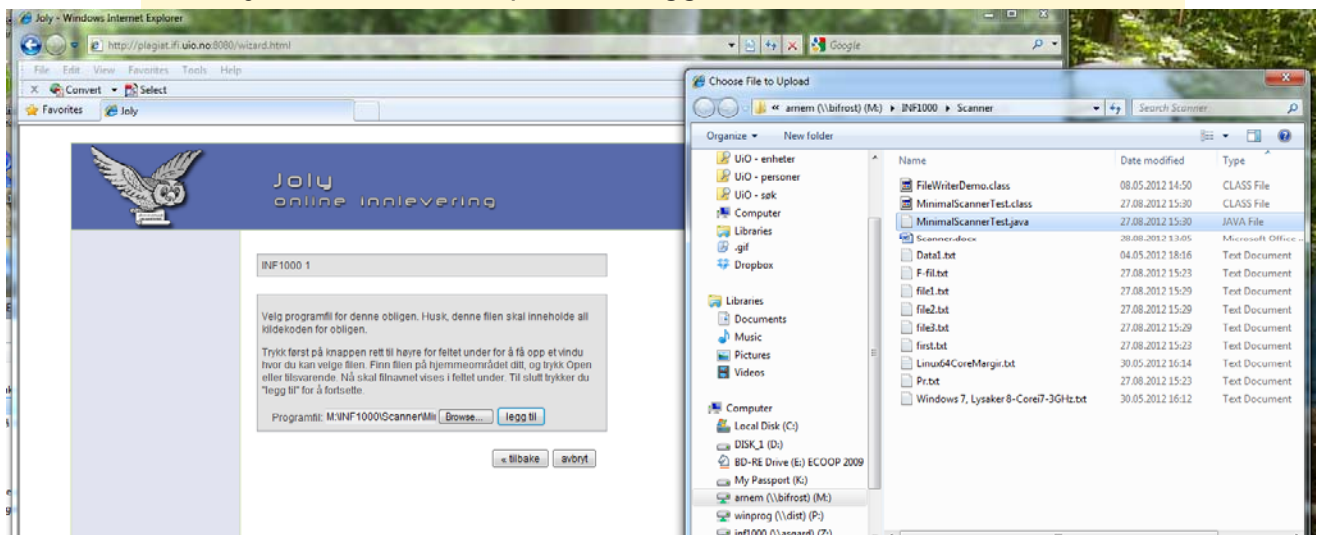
Joly - Windows Internet Explorer

http://plagiat.ifi.uio.no:8080/wizard.html

Google

File Edit View Favorites Tools Help

Convert Select

Favorites Joly

Joly
online innlevering

INF1000 1

Velg programfil for denne obligen. Husk, denne filen skal inneholde all kildekoden for obligen.

Trykk først på knappen rett til høyre for feltet under for å få opp et vindu hvor du kan velge filen. Finn filen på hjemmeområdet ditt, og trykk Open eller tilsvarende. Nå skal filnavnet vises i feltet under. Til slutt trykker du "legg til" for å fortsette.

Programfil: M:\INF1000\Scanner\Mi Browse... legg til

« tilbake avbryt

Choose File to Upload

« arnem (\\bifrost) (M:) ▸ INF1000 ▸ Scanner

Search Scanner

Organize ▾ New folder

UiO - enheter
UiO - personer
UiO - søk
Computer
Libraries
.gif
Dropbox

Libraries
Documents
Music
Pictures
Videos

Computer
Local Disk (C:)
DISK_1 (D:)
BD-RE Drive (E:) ECOOP 2009
My Passport (K:)
arnem (\\bifrost) (M:)
winprog (\\dist) (P:)
inf1000 (\\asgard) (Z:)

| Name | Date modified | Type |
|---|---|---|
| FileWriterDemo.class | 08.05.2012 14:50 | CLASS File |
| MinimalScannerTest.class | 27.08.2012 15:30 | CLASS File |
| MinimalScannerTest.java | 27.08.2012 15:30 | JAVA File |
| Scanner.docx | 28.08.2012 13:05 | Microsoft Office ... |
| Data1.txt | 04.05.2012 18:16 | Text Document |
| F-fil.txt | 27.08.2012 15:23 | Text Document |
| file1.txt | 27.08.2012 15:29 | Text Document |
| file2.txt | 27.08.2012 15:29 | Text Document |
| file3.txt | 27.08.2012 15:29 | Text Document |
| first.txt | 27.08.2012 15:23 | Text Document |
| Linux64CoreMargir.txt | 30.05.2012 16:14 | Text Document |
| Pr.txt | 27.08.2012 15:23 | Text Document |
| Windows 7, Lysaker 8-Corei7-3GHz.txt | 30.05.2012 16:12 | Text Document |